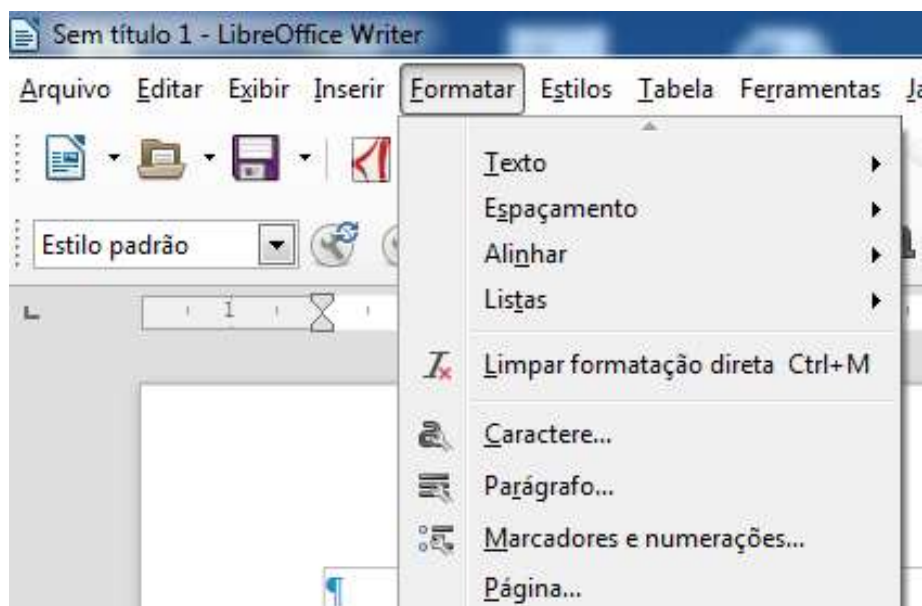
Sem título 1 - LibreOffice Writer

Arquivo Editar Exibir Inserir Formatar Estilos Tabela Ferramentas Ja

Estilo padrão

1

Texto
Espaçamento
Alinhar
Listas
Limpar formatação direta Ctrl+M
Caractere...
Parágrafo...
Marcadores e numerações...
Página...